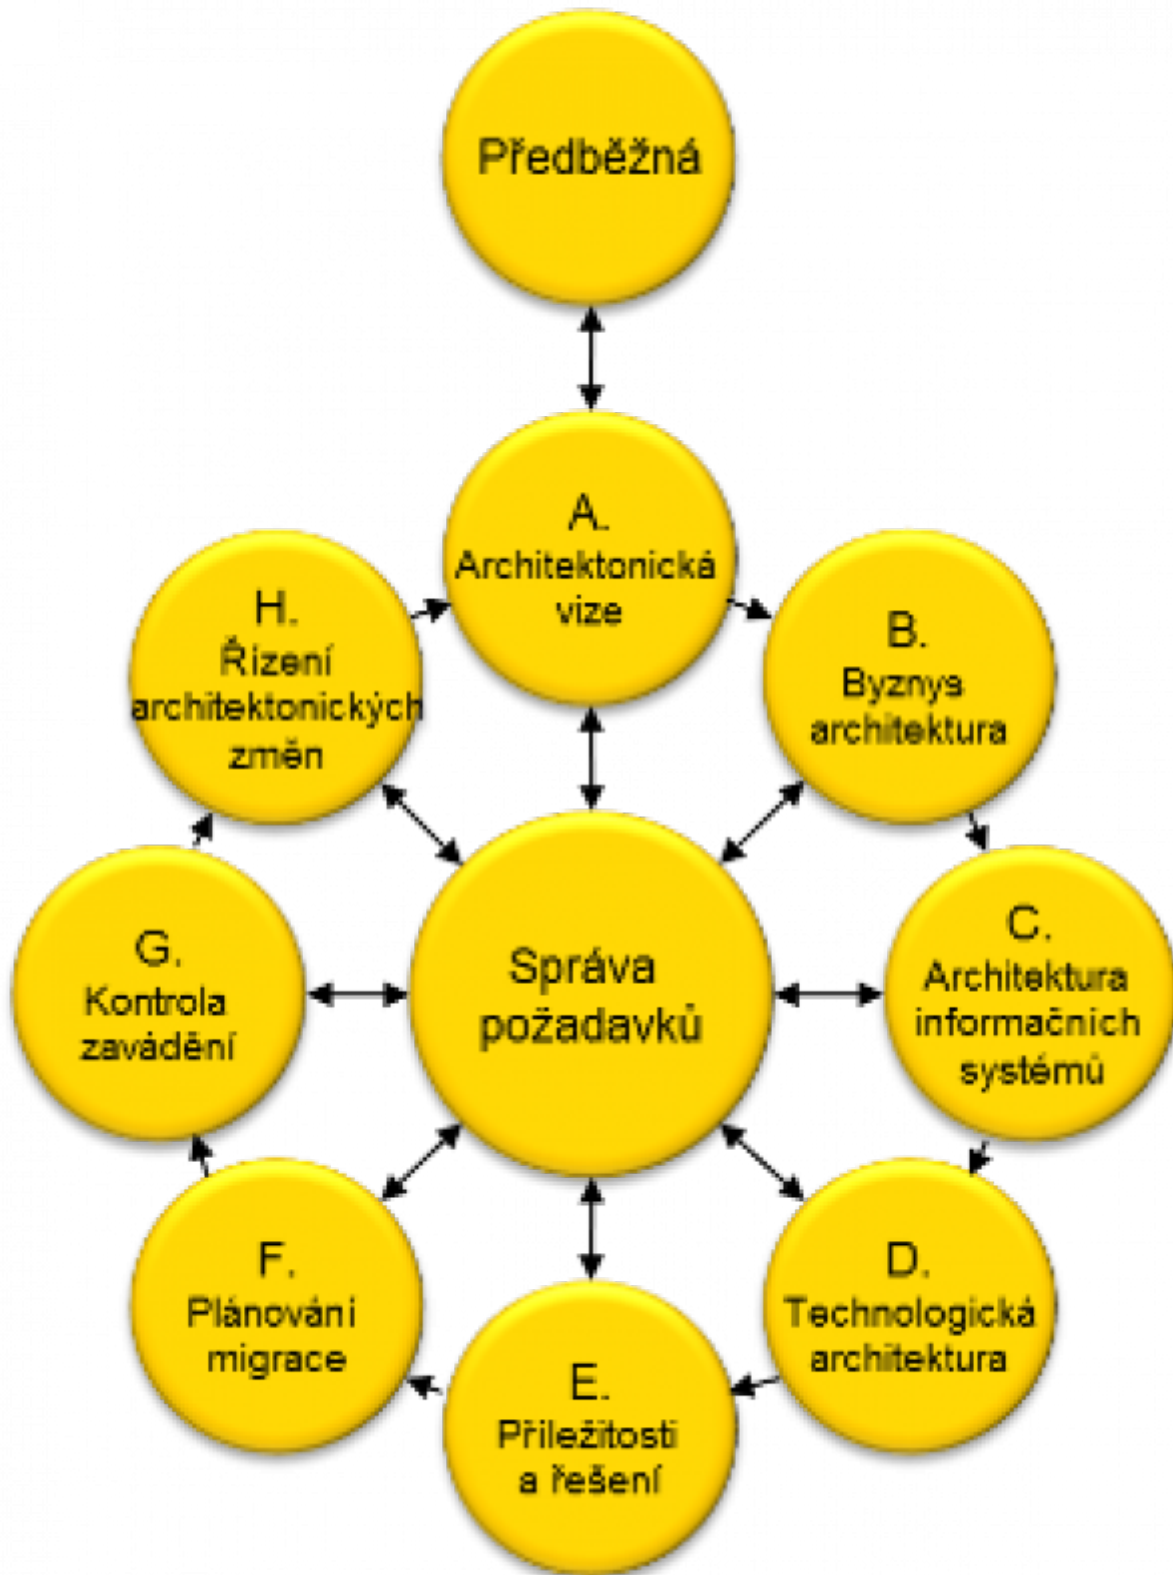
Předběžná

A.
Architektonická vize

H.
Řízení architektonických změn

B.
Byznys architektura

Správa požadavků

G.
Kontrola zavádění

C.
Architektura informačních systémů

F.
Plánování migrace

D.
Technologická architektura

E.
Příležitosti a řešení